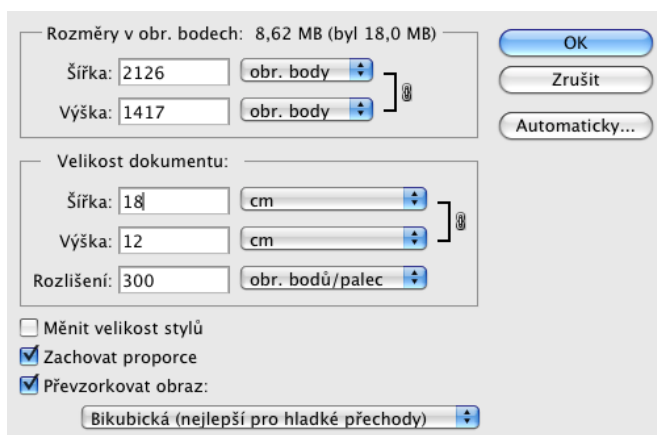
Rozměry v obr. bodech: 8,62 MB (byl 18,0 MB)

Šířka: 2126 obr. body

Výška: 1417 obr. body

OK

Zrušit

Automaticky...

Velikost dokumentu:

Šířka: 18 cm

Výška: 12 cm

Rozlišení: 300 obr. bodů/palec

Měnit velikost stylů

Zachovat proporce

Převzorkovat obraz:

Bikubická (nejlepší pro hladké přechody)